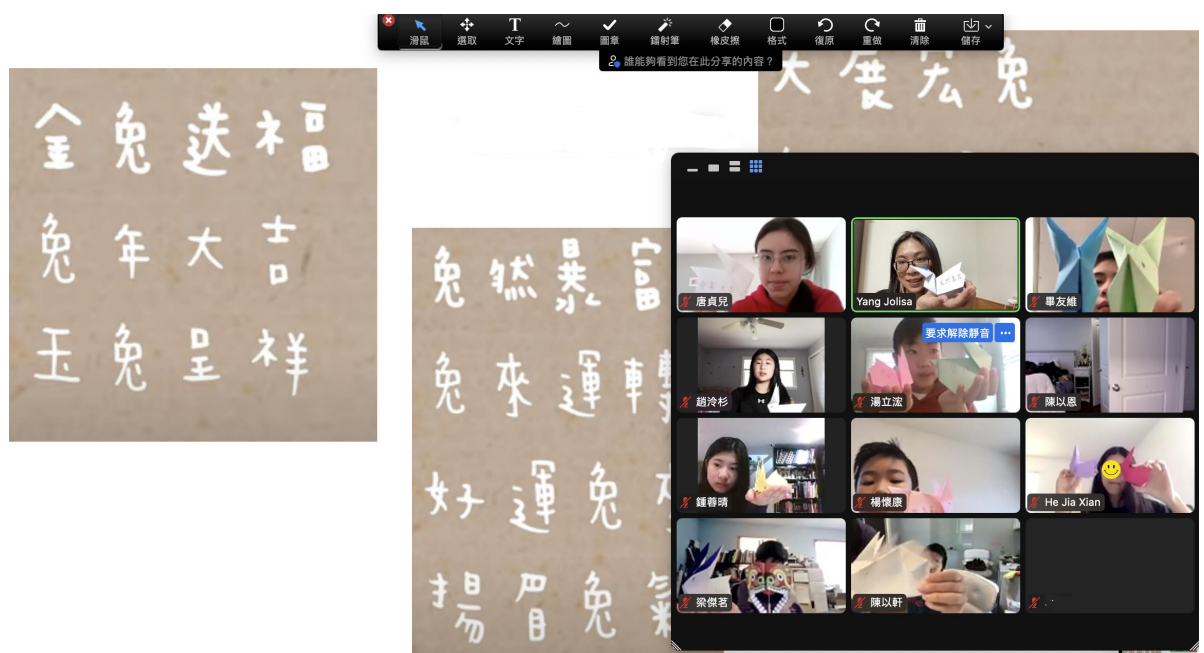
滑鼠 選取 文字 繪圖 圖章 鐳射筆 橡皮擦 格式 復原 重做 清除 儲存

誰能夠看到您在此分享的內容？

金兔送福
兔年大吉
玉兔呈祥

兔然暴富
兔來運轉
好運兔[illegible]
揚眉兔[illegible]

大展宏兔

唐貞兒
Yang Jolisa
畢友維
趙泠杉
要求解除靜音
湯立浤
陳以恩
鍾蓉晴
楊懷康
He Jia Xian
梁傑茗
陳以軒